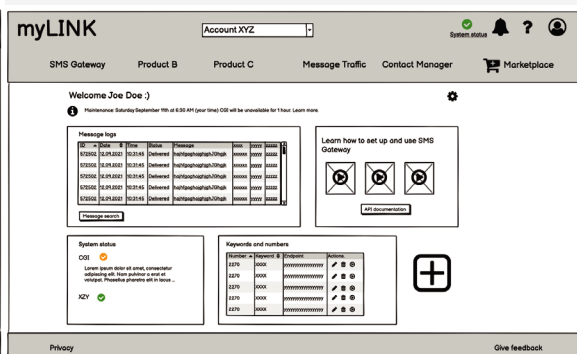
myLINK

Account XYZ

System status

SMS Gateway Product B Product C Message Traffic Contact Manager Marketplace

Welcome Joe Doe :)

Maintenance: Saturday September 11th at 6:30 AM (your time) CGI will be unavailable for 1 hour. Learn more.

Message logs

| ID | Date | Time | Status | Message | xxxx | yyyy | zzzz |
|---|---|---|---|---|---|---|---|
| 572502 | 12.01.2021 | 10:31:45 | Delivered | hajhfgsghagfagh7Ohgik | xxxx | yyyy | zzzz |
| 572502 | 12.01.2021 | 10:31:45 | Delivered | hajhfgsghagfagh7Ohgik | xxxx | yyyy | zzzz |
| 572502 | 12.01.2021 | 10:31:45 | Delivered | hajhfgsghagfagh7Ohgik | xxxx | yyyy | zzzz |
| 572502 | 12.01.2021 | 10:31:45 | Delivered | hajhfgsghagfagh7Ohgik | xxxx | yyyy | zzzz |
| 572502 | 12.01.2021 | 10:31:45 | Delivered | hajhfgsghagfagh7Ohgik | xxxx | yyyy | zzzz |

Message search

Learn how to set up and use SMS Gateway

API documentation

System status

CGI

Lorem ipsum dolor sit amet, consectetur adipiscing elit. Nam pulvinar a erat et volutpat. Phasellus pharetra elit in lacus ...

XZY

Keywords and numbers

| Number | Keyword | Endpoint | Actions |
|---|---|---|---|
| 2270 | xxxx | yyyyyyyyyyyyyyyy | |
| 2270 | xxxx | yyyyyyyyyyyyyyyy | |
| 2270 | xxxx | yyyyyyyyyyyyyyyy | |
| 2270 | xxxx | yyyyyyyyyyyyyyyy | |
| 2270 | xxxx | yyyyyyyyyyyyyyyy | |

Privacy

Give feedback